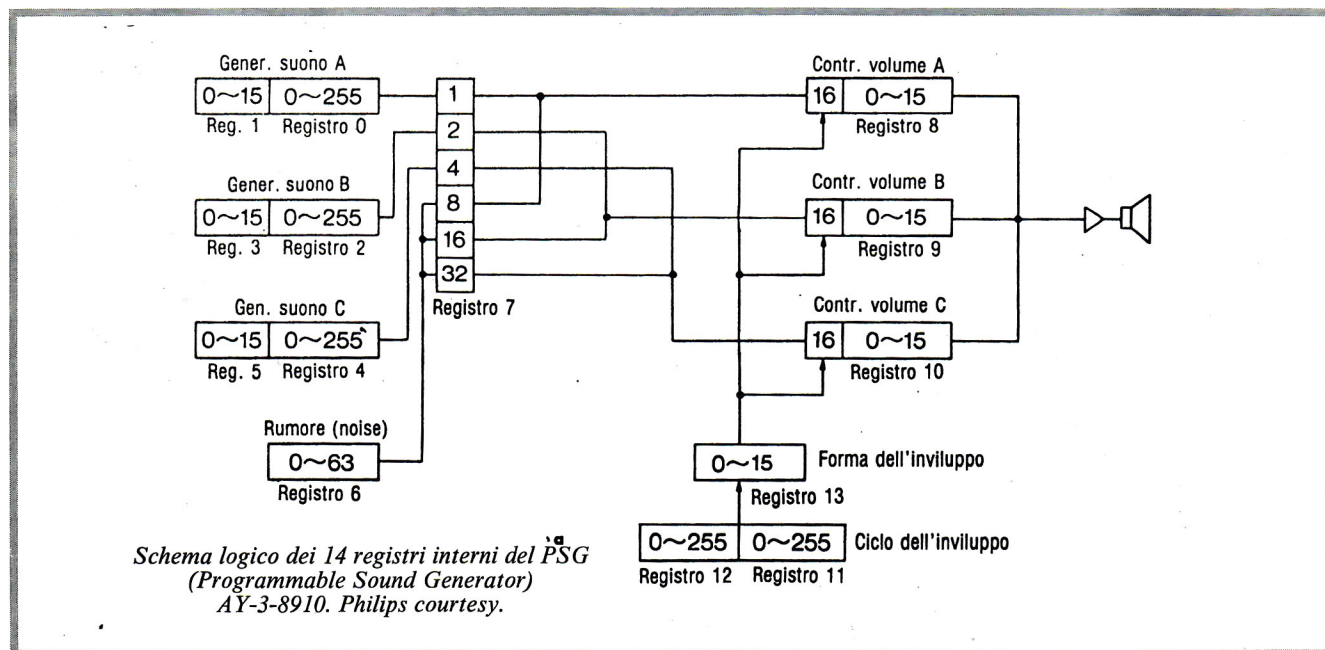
Gener. suono A
0~15 | 0~255
Reg. 1 Registro 0

Gener. suono B
0~15 | 0~255
Reg. 3 Registro 2

Gen. suono C
0~15 | 0~255
Reg. 5 Registro 4

Rumore (noise)
0~63
Registro 6

1
2
4
8
16
32
Registro 7

Contr. volume A
16 | 0~15
Registro 8

Contr. volume B
16 | 0~15
Registro 9

Contr. volume C
16 | 0~15
Registro 10

0~15 Forma dell'inviluppo
Registro 13

0~255 | 0~255 Ciclo dell'inviluppo
Registro 12 Registro 11

Schema logico dei 14 registri interni del PSG (Programmable Sound Generator) AY-3-8910. Philips courtesy.